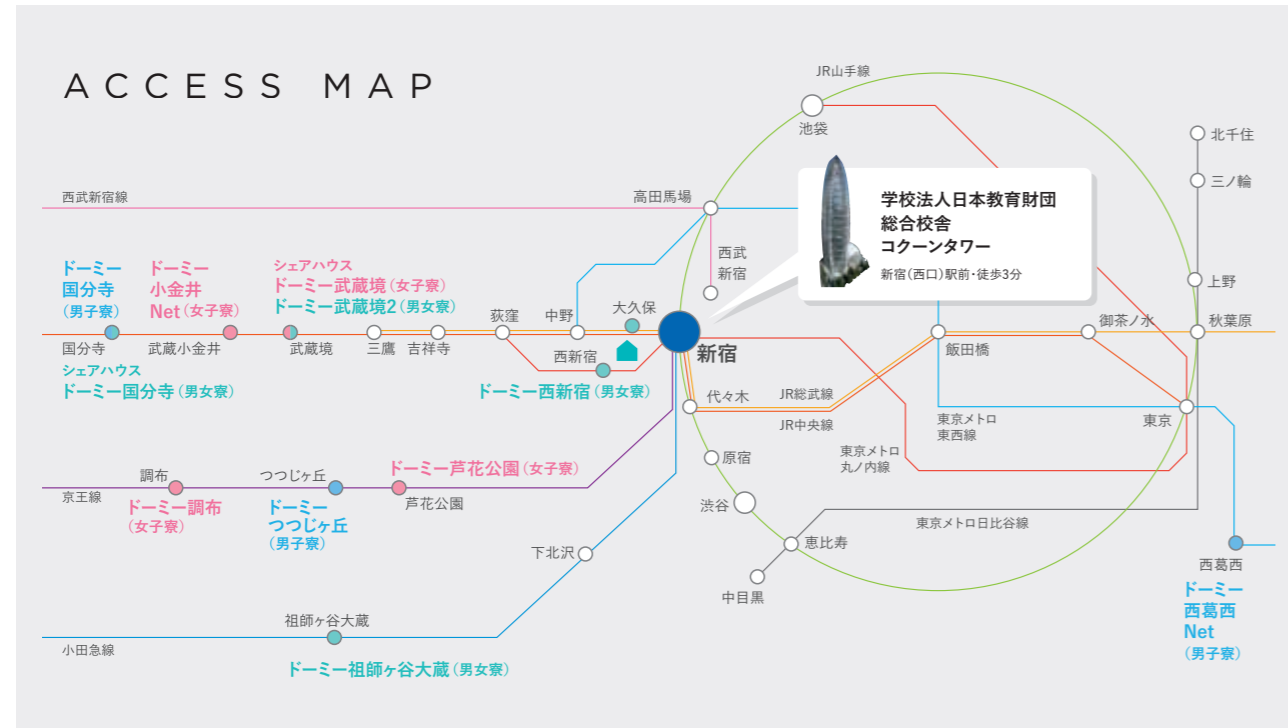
ACCESS MAP

JR山手線
池袋
北千住
三ノ輪
学校法人日本教育財団
総合校舎
コクーンタワー
新宿(西口)駅前・徒歩3分
西武新宿線
高田馬場
西武
新宿
上野
ドーミー
国分寺
(男子寮)
ドーミー
小金井
Net(女子寮)
シェアハウス
ドーミー武蔵境(女子寮)
ドーミー武蔵境2(男女寮)
荻窪
中野
大久保
御茶ノ水
秋葉原
国分寺
武蔵小金井
武蔵境
三鷹
吉祥寺
西新宿
新宿
飯田橋
シェアハウス
ドーミー国分寺(男女寮)
ドーミー西新宿(男女寮)
代々木
JR総武線
JR中央線
東京メトロ
東西線
東京
原宿
東京メトロ
丸ノ内線
調布
つつじヶ丘
ドーミー芦花公園(女子寮)
京王線
ドーミー調布
(女子寮)
ドーミー
つつじヶ丘
(男子寮)
芦花公園
渋谷
東京メトロ日比谷線
恵比寿
下北沢
中目黒
西葛西
ドーミー
西葛西
Net
(男子寮)
祖師ヶ谷大蔵
小田急線
ドーミー祖師ヶ谷大蔵(男女寮)